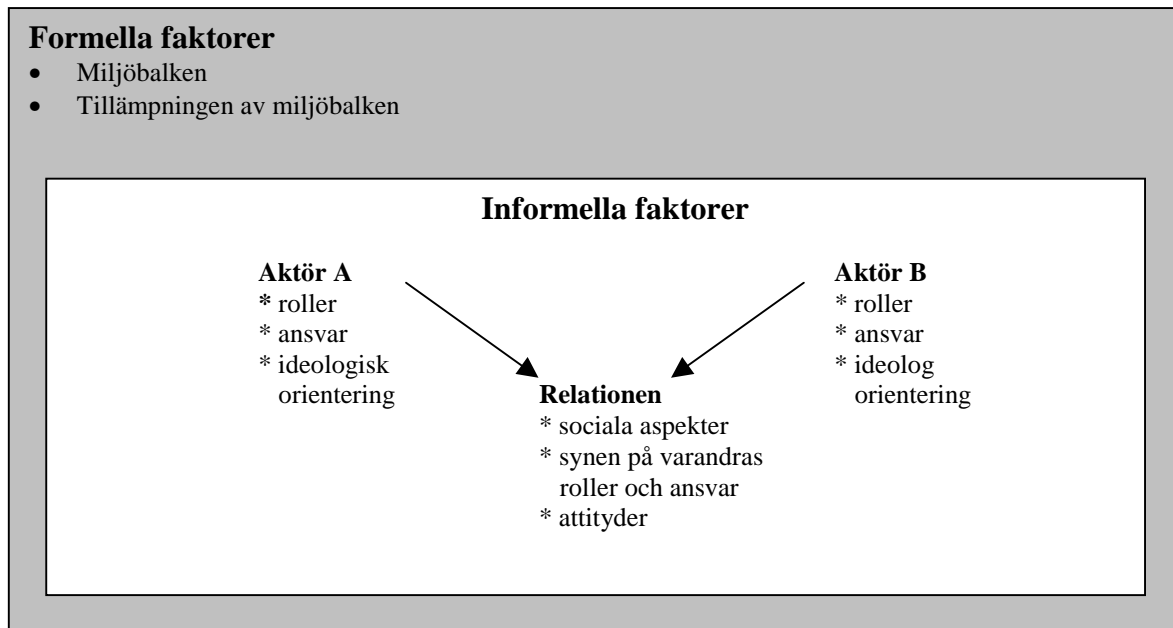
**Formella faktorer**
- Miljöbalken
- Tillämpningen av miljöbalken

**Informella faktorer**

**Aktör A**
* roller
* ansvar
* ideologisk orientering

**Aktör B**
* roller
* ansvar
* ideolog orientering

**Relationen**
* sociala aspekter
* synen på varandras roller och ansvar
* attityder